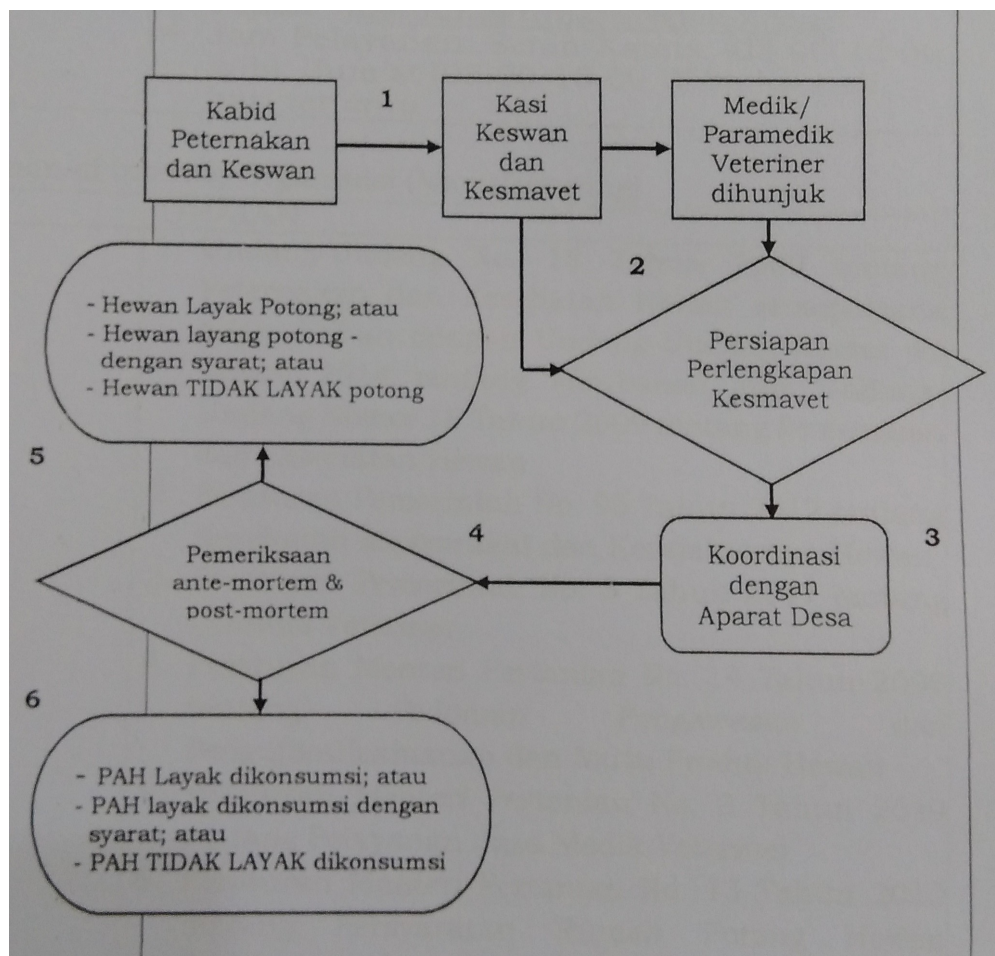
Kabid Peternakan dan Keswan

1

Kasi Keswan dan Kesmavet

Medik/ Paramedik Veteriner dihunjuk

2

- Hewan Layak Potong; atau
- Hewan layang potong - dengan syarat; atau
- Hewan TIDAK LAYAK potong

Persiapan Perlengkapan Kesmavet

5

Pemeriksaan ante-mortem & post-mortem

4

Koordinasi dengan Aparat Desa

3

6

- PAH Layak dikonsumsi; atau
- PAH layak dikonsumsi dengan syarat; atau
- PAH TIDAK LAYAK dikonsumsi